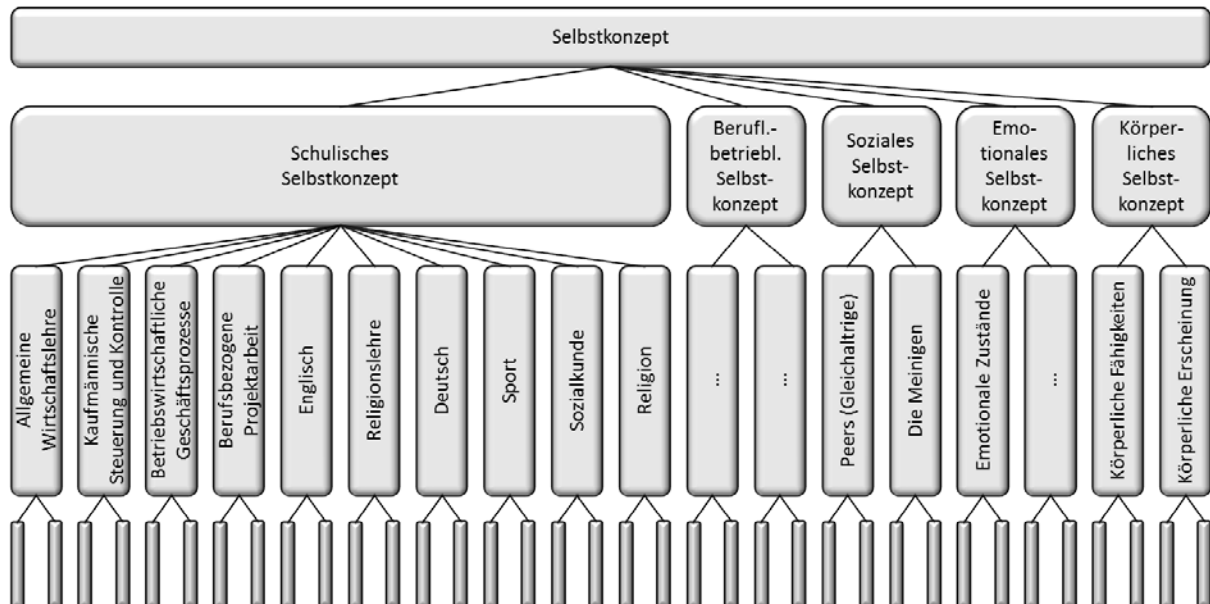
Selbstkonzept

Schulisches Selbstkonzept

Berufl.-betriebl. Selbstkonzept

Soziales Selbstkonzept

Emotionales Selbstkonzept

Körperliches Selbstkonzept

Allgemeine Wirtschaftslehre

Kaufmännische Steuerung und Kontrolle

Betriebswirtschaftliche Geschäftsprozesse

Berufsbezogene Projektarbeit

Englisch

Religionslehre

Deutsch

Sport

Sozialkunde

Religion

...

...

Peers (Gleichaltrige)

Die Meinigen

Emotionale Zustände

...

Körperliche Fähigkeiten

Körperliche Erscheinung